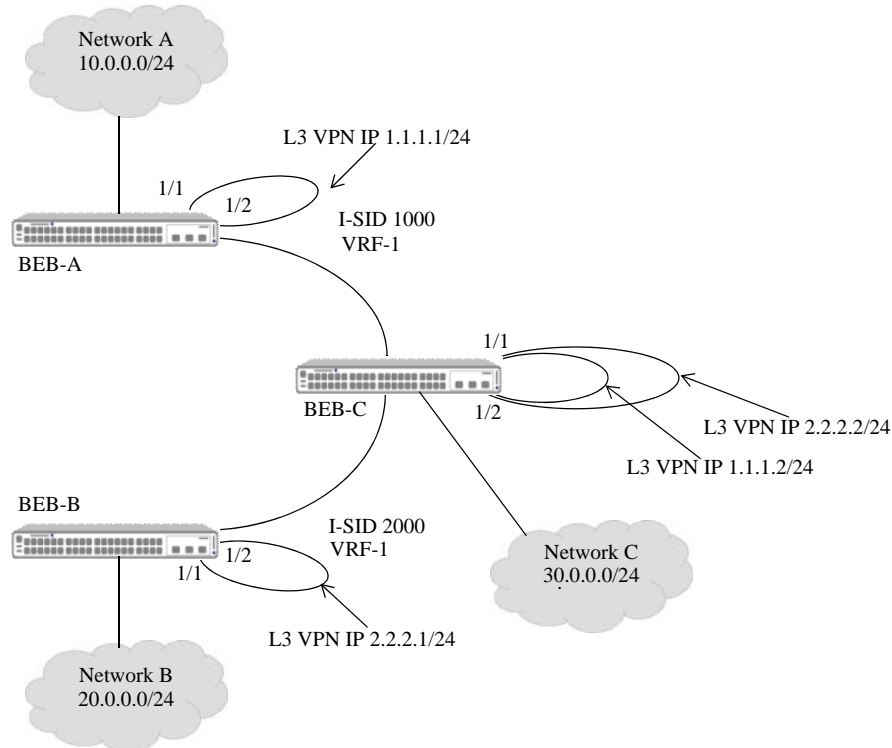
Network A
10.0.0.0/24

L3 VPN IP 1.1.1.1/24

1/1

1/2

I-SID 1000
VRF-1

BEB-A

1/1

BEB-C

1/2

L3 VPN IP 2.2.2.2/24

L3 VPN IP 1.1.1.2/24

BEB-B

I-SID 2000
VRF-1

1/2

1/1

Network C
30.0.0.0/24

L3 VPN IP 2.2.2.1/24

Network B
20.0.0.0/24